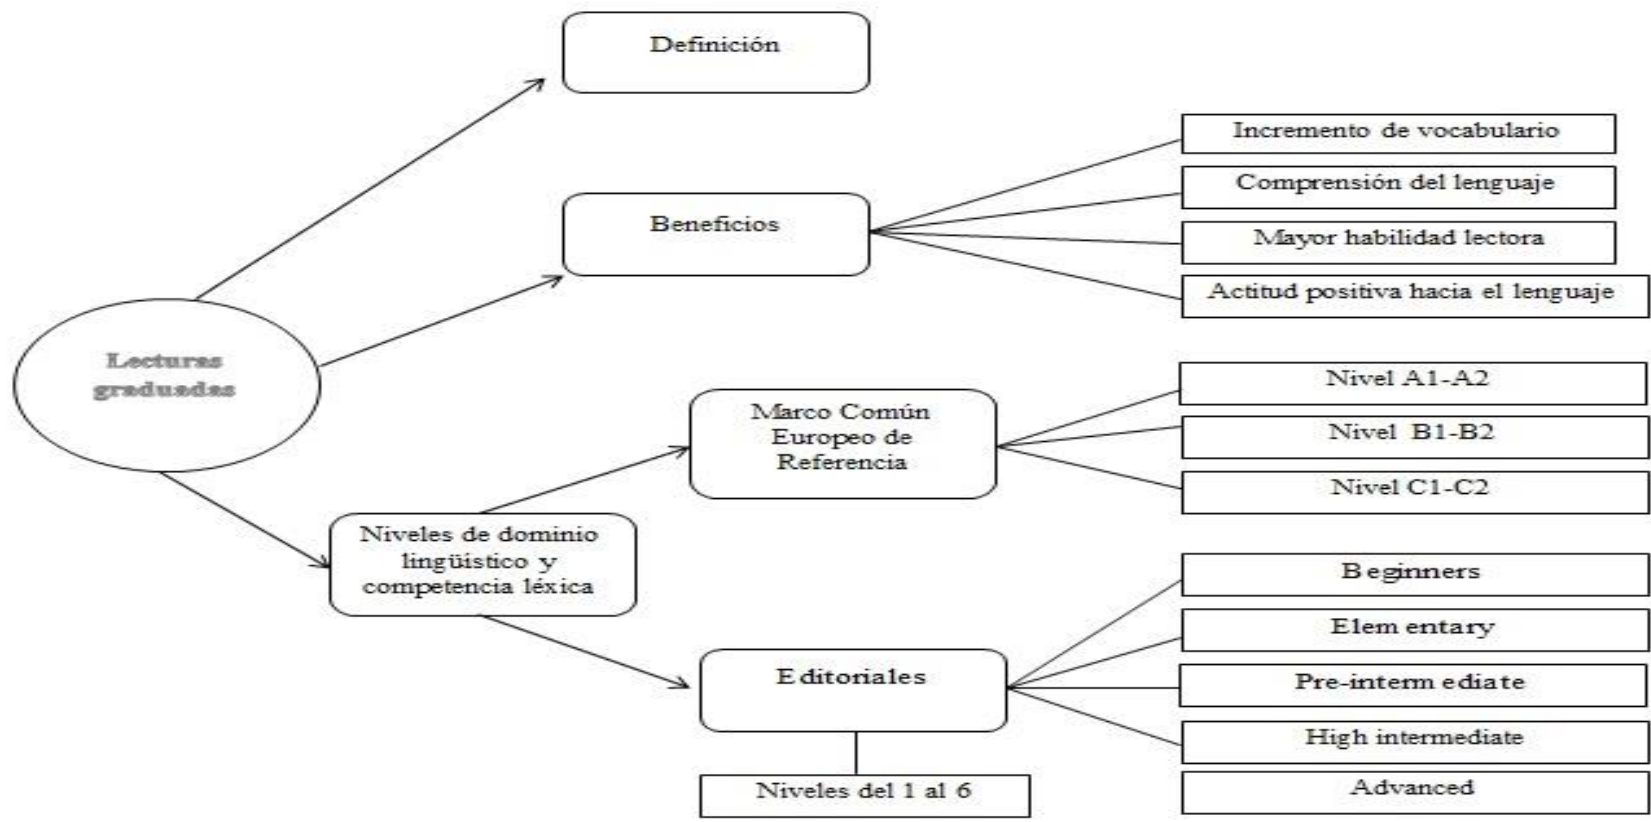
Lecturas graduadas

Definición

Beneficios

Incremento de vocabulario

Comprensión del lenguaje

Mayor habilidad lectora

Actitud positiva hacia el lenguaje

Niveles de dominio lingüístico y competencia léxica

Marco Común Europeo de Referencia

Nivel A1-A2

Nivel B1-B2

Nivel C1-C2

Editoriales

Niveles del 1 al 6

Beginners

Elementary

Pre-intermediate

High intermediate

Advanced